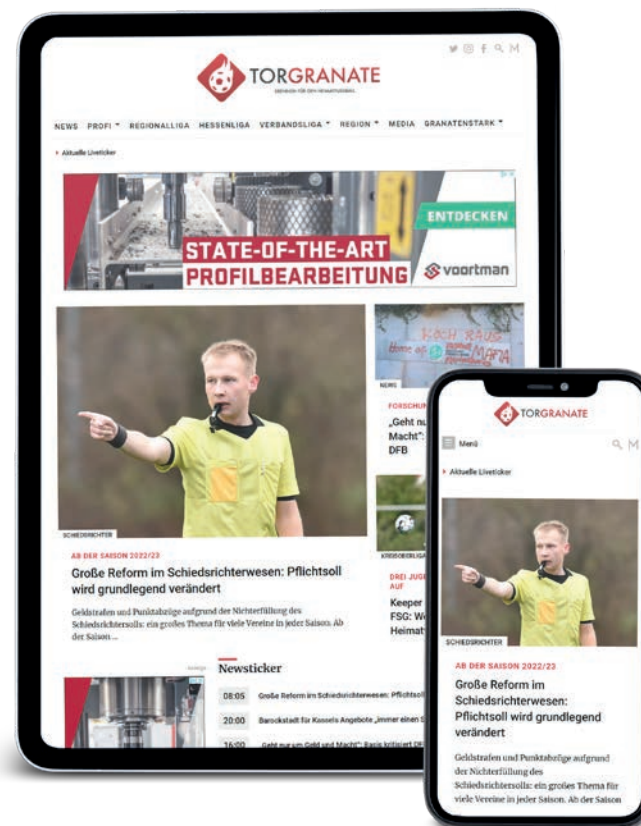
TORGRANATE
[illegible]

NEWS PROFI REGIONALLIGA HESSENLIGA VERBANDSLIGA REGION MEDIA GRANATENSTARK

Aktuelle Liveticker

ENTDECKEN
STATE-OF-THE-ART PROFILBEARBEITUNG
voortman

SCHIEDSRICHTER
AB DER SAISON 2022/23
Große Reform im Schiedsrichterwesen: Pflichtsoll wird grundlegend verändert
Geldstrafen und Punktabzüge aufgrund der Nichterfüllung des Schiedsrichtersolls: ein großes Thema für viele Vereine in jeder Saison. Ab der Saison ...

NEWS
FORSCHUN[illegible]
„Geht nu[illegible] Macht": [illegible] DFB

KREISOBERLIGA
DREI JUG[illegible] AUF
Keeper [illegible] FSG: W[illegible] Heimat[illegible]

Anzeige
Newsticker
08:05 Große Reform im Schiedsrichterwesen: Pflichtsol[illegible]
20:00 Barockstadt für Kassels Angebote „immer einen S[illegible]
16:00 „Geht nur um Geld und Macht": Basis kritisiert DF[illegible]

TORGRANATE
Menü
Aktuelle Liveticker
SCHIEDSRICHTER
AB DER SAISON 2022/23
Große Reform im Schiedsrichterwesen: Pflichtsoll wird grundlegend verändert
Geldstrafen und Punktabzüge aufgrund der Nichterfüllung des Schiedsrichtersolls: ein großes Thema für viele Vereine in jeder Saison. Ab der Saison